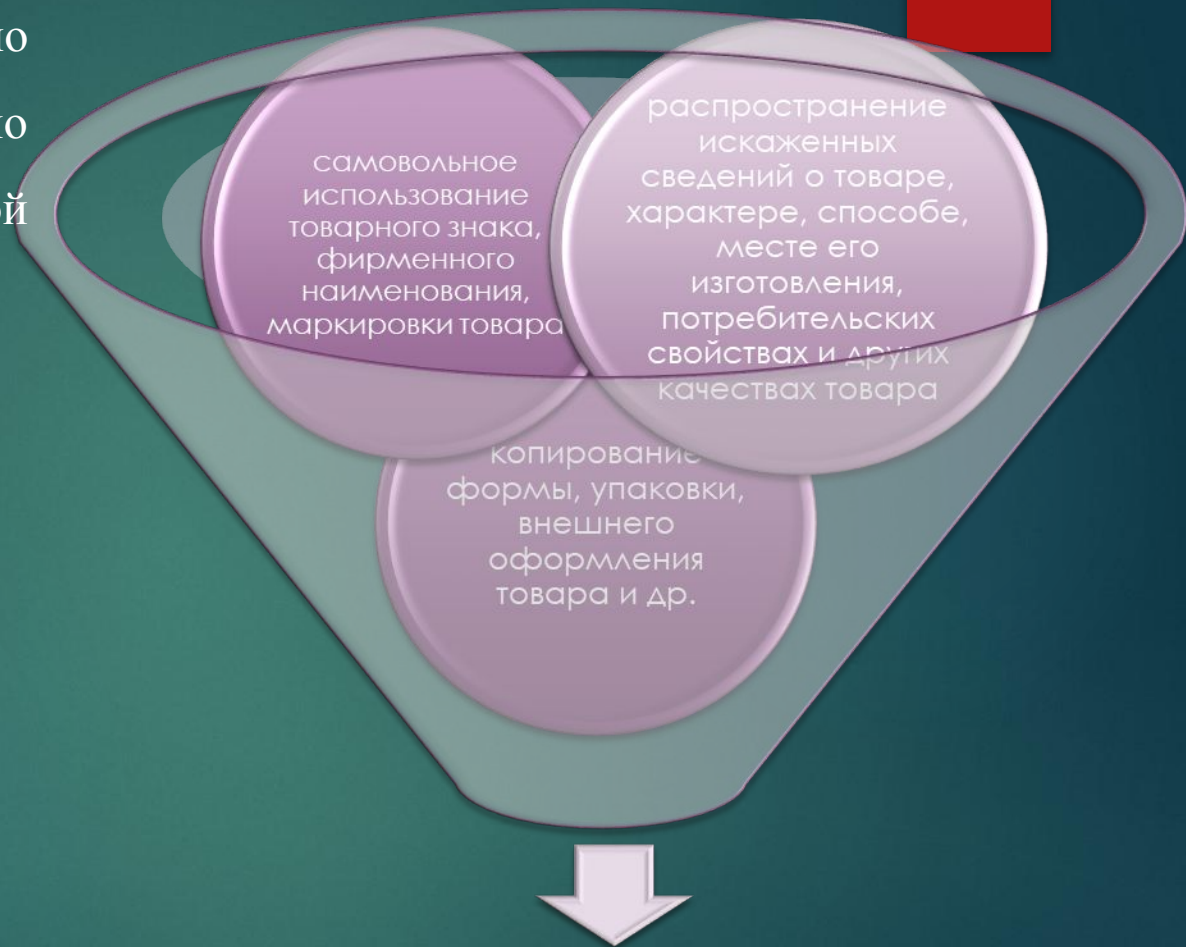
ю
ю
й

самовольное использование товарного знака, фирменного наименования, маркировки товара

распространение искаженных сведений о товаре, характере, способе, месте его изготовления, потребительских свойствах и других качествах товара

копирование формы, упаковки, внешнего оформления товара и др.